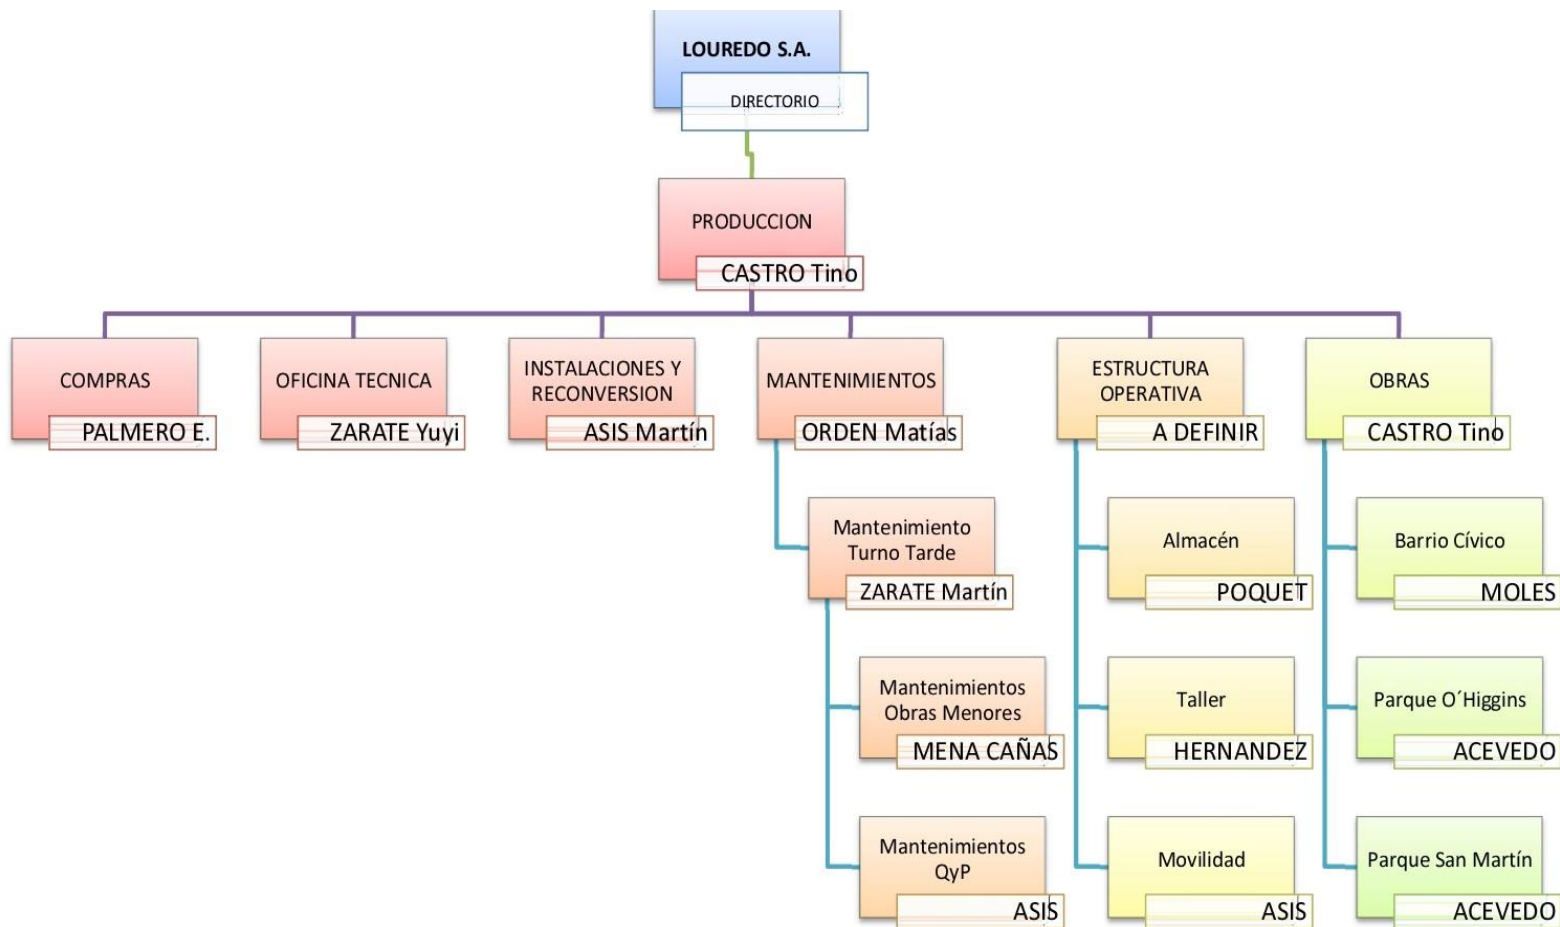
LOUREDO S.A.
DIRECTORIO

PRODUCCION
CASTRO Tino

COMPRAS
PALMERO E.

OFICINA TECNICA
ZARATE Yuyi

INSTALACIONES Y RECONVERSION
ASIS Martín

MANTENIMIENTOS
ORDEN Matías

Mantenimiento Turno Tarde
ZARATE Martín

Mantenimientos Obras Menores
MENA CAÑAS

Mantenimientos QyP
ASIS

ESTRUCTURA OPERATIVA
A DEFINIR

Almacén
POQUET

Taller
HERNANDEZ

Movilidad
ASIS

OBRAS
CASTRO Tino

Barrio Cívico
MOLES

Parque O´Higgins
ACEVEDO

Parque San Martín
ACEVEDO